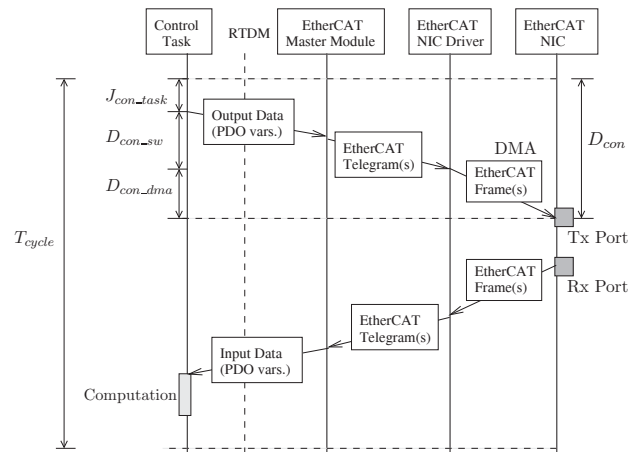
Control Task

RTDM

EtherCAT Master Module

EtherCAT NIC Driver

EtherCAT NIC

$J_{con\_task}$

$D_{con\_sw}$

$D_{con\_dma}$

$T_{cycle}$

$D_{con}$

Output Data (PDO vars.)

EtherCAT Telegram(s)

DMA

EtherCAT Frame(s)

Tx Port

Rx Port

EtherCAT Frame(s)

EtherCAT Telegram(s)

Input Data (PDO vars.)

Computation